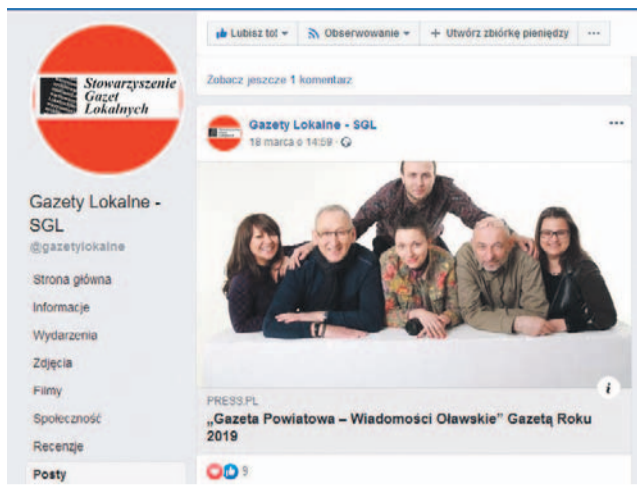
Stowarzyszenie Gazet Lokalnych

Gazety Lokalne - SGL
@gazetylokalne

Strona główna
Informacje
Wydarzenia
Zdjęcia
Filmy
Społeczność
Recenzje
Posty

Lubisz to! ▾ Obserwowanie ▾ + Utwórz zbiórkę pieniędzy ···

Zobacz jeszcze 1 komentarz

Gazety Lokalne - SGL
18 marca o 14:09 ·

PRESS.PL
„Gazeta Powiatowa – Wiadomości Oławskie" Gazetą Roku 2019

9